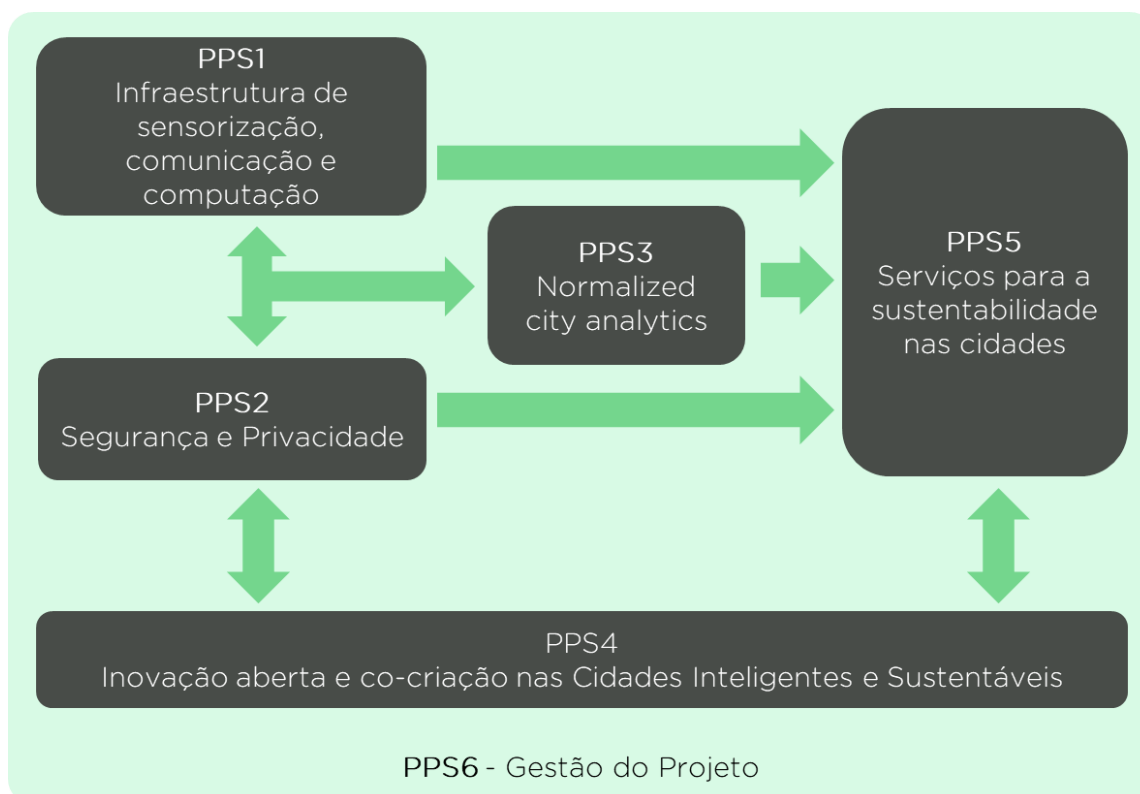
PPS1
Infraestrutura de sensorização, comunicação e computação

PPS3
Normalized city analytics

PPS5
Serviços para a sustentabilidade nas cidades

PPS2
Segurança e Privacidade

PPS4
Inovação aberta e co-criação nas Cidades Inteligentes e Sustentáveis

PPS6 - Gestão do Projeto